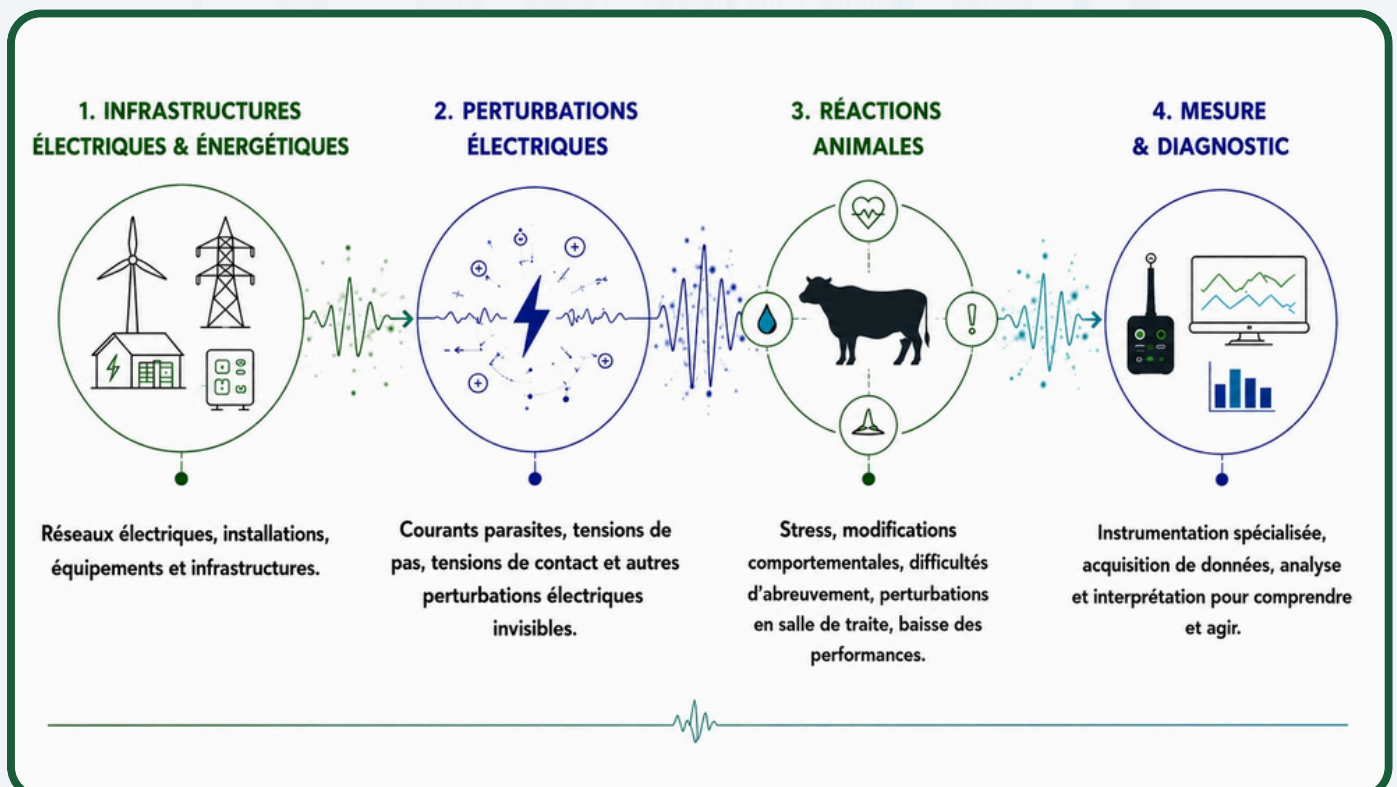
1. INFRASTRUCTURES ÉLECTRIQUES & ÉNERGÉTIQUES

Réseaux électriques, installations, équipements et infrastructures.

2. PERTURBATIONS ÉLECTRIQUES

Courants parasites, tensions de pas, tensions de contact et autres perturbations électriques invisibles.

3. RÉACTIONS ANIMALES

Stress, modifications comportementales, difficultés d'abreuvement, perturbations en salle de traite, baisse des performances.

4. MESURE & DIAGNOSTIC

Instrumentation spécialisée, acquisition de données, analyse et interprétation pour comprendre et agir.